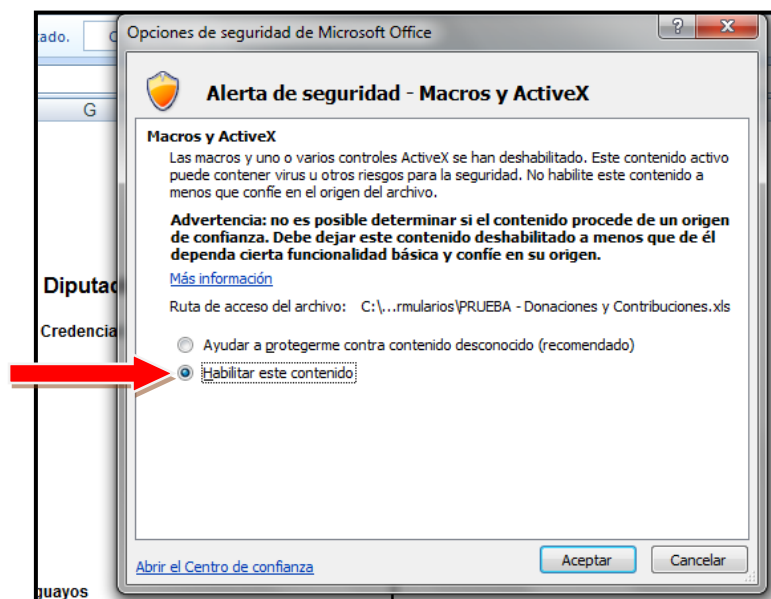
ado.

G

Diputad

Credencia

guayos

Opciones de seguridad de Microsoft Office

?

X

Alerta de seguridad - Macros y ActiveX

Macros y ActiveX

Las macros y uno o varios controles ActiveX se han deshabilitado. Este contenido activo puede contener virus u otros riesgos para la seguridad. No habilite este contenido a menos que confíe en el origen del archivo.

Advertencia: no es posible determinar si el contenido procede de un origen de confianza. Debe dejar este contenido deshabilitado a menos que de él dependa cierta funcionalidad básica y confíe en su origen.

Más información

Ruta de acceso del archivo: C:\...rmularios\PRUEBA - Donaciones y Contribuciones.xls

Ayudar a protegerme contra contenido desconocido (recomendado)

Habilitar este contenido

Abrir el Centro de confianza

Aceptar

Cancelar